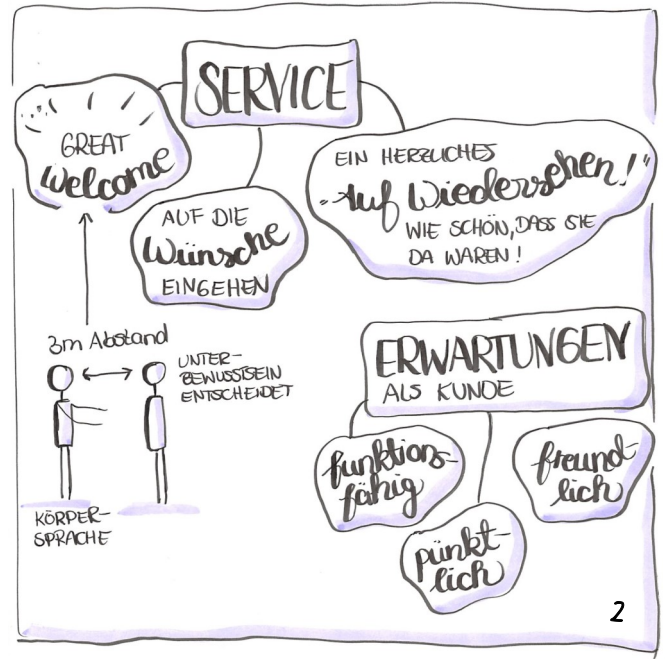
SERVICE

GREAT Welcome

AUF DIE Wünsche EINGEHEN

EIN HERZLICHES „Auf Wiedersehen!" WIE SCHÖN, DASS SIE DA WAREN!

3m Abstand

UNTER-BEWUSSTSEIN ENTSCHEIDET

KÖRPER-SPRACHE

ERWARTUNGEN ALS KUNDE

funktionsfähig

freundlich

pünktlich

2